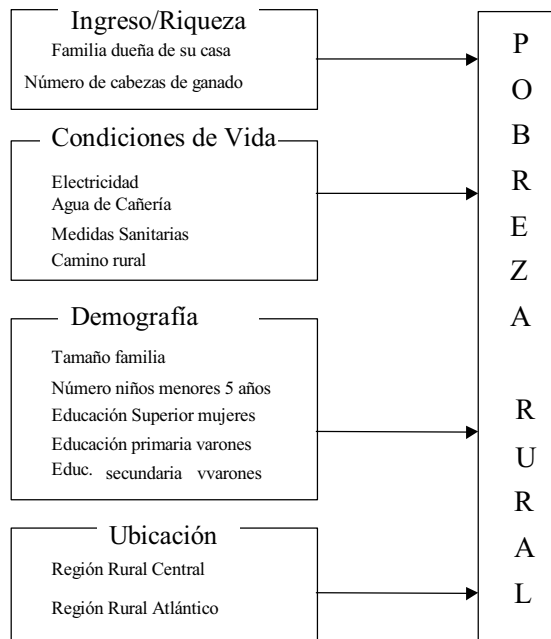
Ingreso/Riqueza

Familia dueña de su casa

Número de cabezas de ganado

Condiciones de Vida

Electricidad

Agua de Cañería

Medidas Sanitarias

Camino rural

Demografía

Tamaño familia

Número niños menores 5 años

Educación Superior mujeres

Educación primaria varones

Educ. secundaria vvarones

Ubicación

Región Rural Central

Región Rural Atlántico

P O B R E Z A

R U R A L